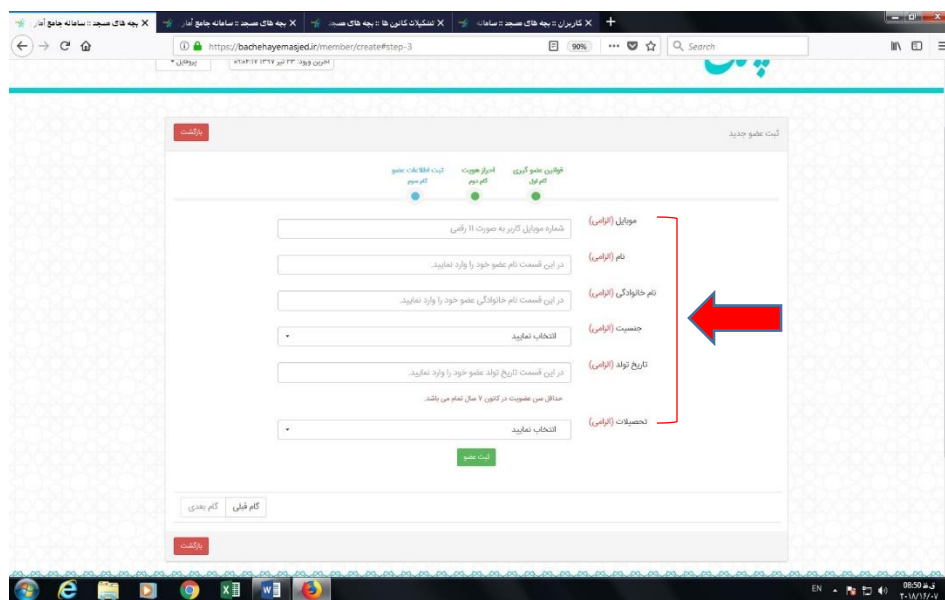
بچه های مسجد :: سامانه جامع آمار ×
بچه های مسجد :: سامانه جامع آمار ×
تشکیلات کانون ها :: بچه های مسجد ×
کاربران :: بچه های مسجد :: سامانه ×
+

https://bachehayemasjed.ir/member/create#step-3
90%
Search

آخرین ورود: ۲۳ تیر ۱۳۹۷ ۲:۰۴:۱۷
پروفایل

ثبت عضو جدید
بازگشت

قوانین عضو گیری
گام اول
احراز هویت
گام دوم
ثبت اطلاعات عضو
گام سوم

موبایل (الزامی)
شماره موبایل کاربر به صورت ۱۱ رقمی

نام (الزامی)
در این قسمت نام عضو خود را وارد نمایید.

نام خانوادگی (الزامی)
در این قسمت نام خانوادگی عضو خود را وارد نمایید.

جنسیت (الزامی)
انتخاب نمایید

تاریخ تولد (الزامی)
در این قسمت تاریخ تولد عضو خود را وارد نمایید.
حداقل سن عضویت در کانون ۷ سال تمام می باشد.

تحصیلات (الزامی)
انتخاب نمایید

ثبت عضو

گام قبلی
گام بعدی

بازگشت

EN
08:50 ق.ظ
۲۰۱۸/۱۶/۰۷